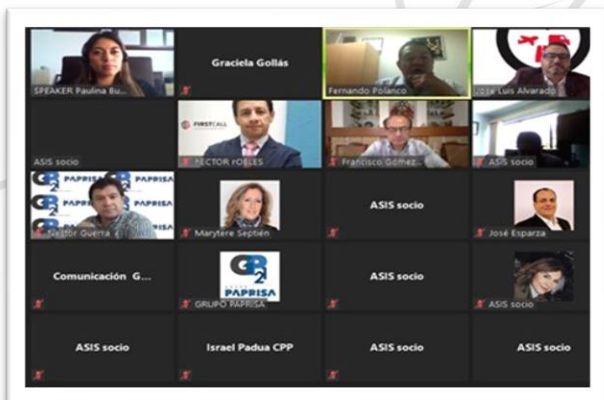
SPEAKER Paulina Bu...

Graciela Gollás

Fernando Polanco

José Luis Alvarado

ASIS socio

FIRSTCALL

HECTOR ROBLES

Francisco Gómez...

ASIS socio

PAPRISA

Héctor Guerra

Marytere Septién

ASIS socio

José Esparza

Comunicación G...

PAPRISA

GRUPO PAPRISA

ASIS socio

ASIS socio

ASIS socio

Israel Padua CPP

ASIS socio

ASIS socio